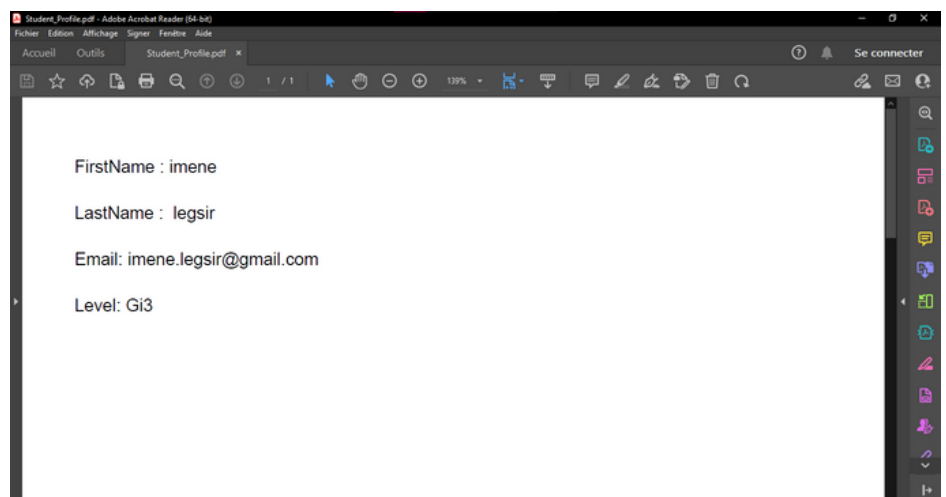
Student_Profile.pdf - Adobe Acrobat Reader (64-bit)

Fichier Edition Affichage Signer Fenêtre Aide

Accueil Outils Student_Profile.pdf ×

Se connecter

1 / 1

139%

FirstName : imene

LastName : legsir

Email: imene.legsir@gmail.com

Level: Gi3